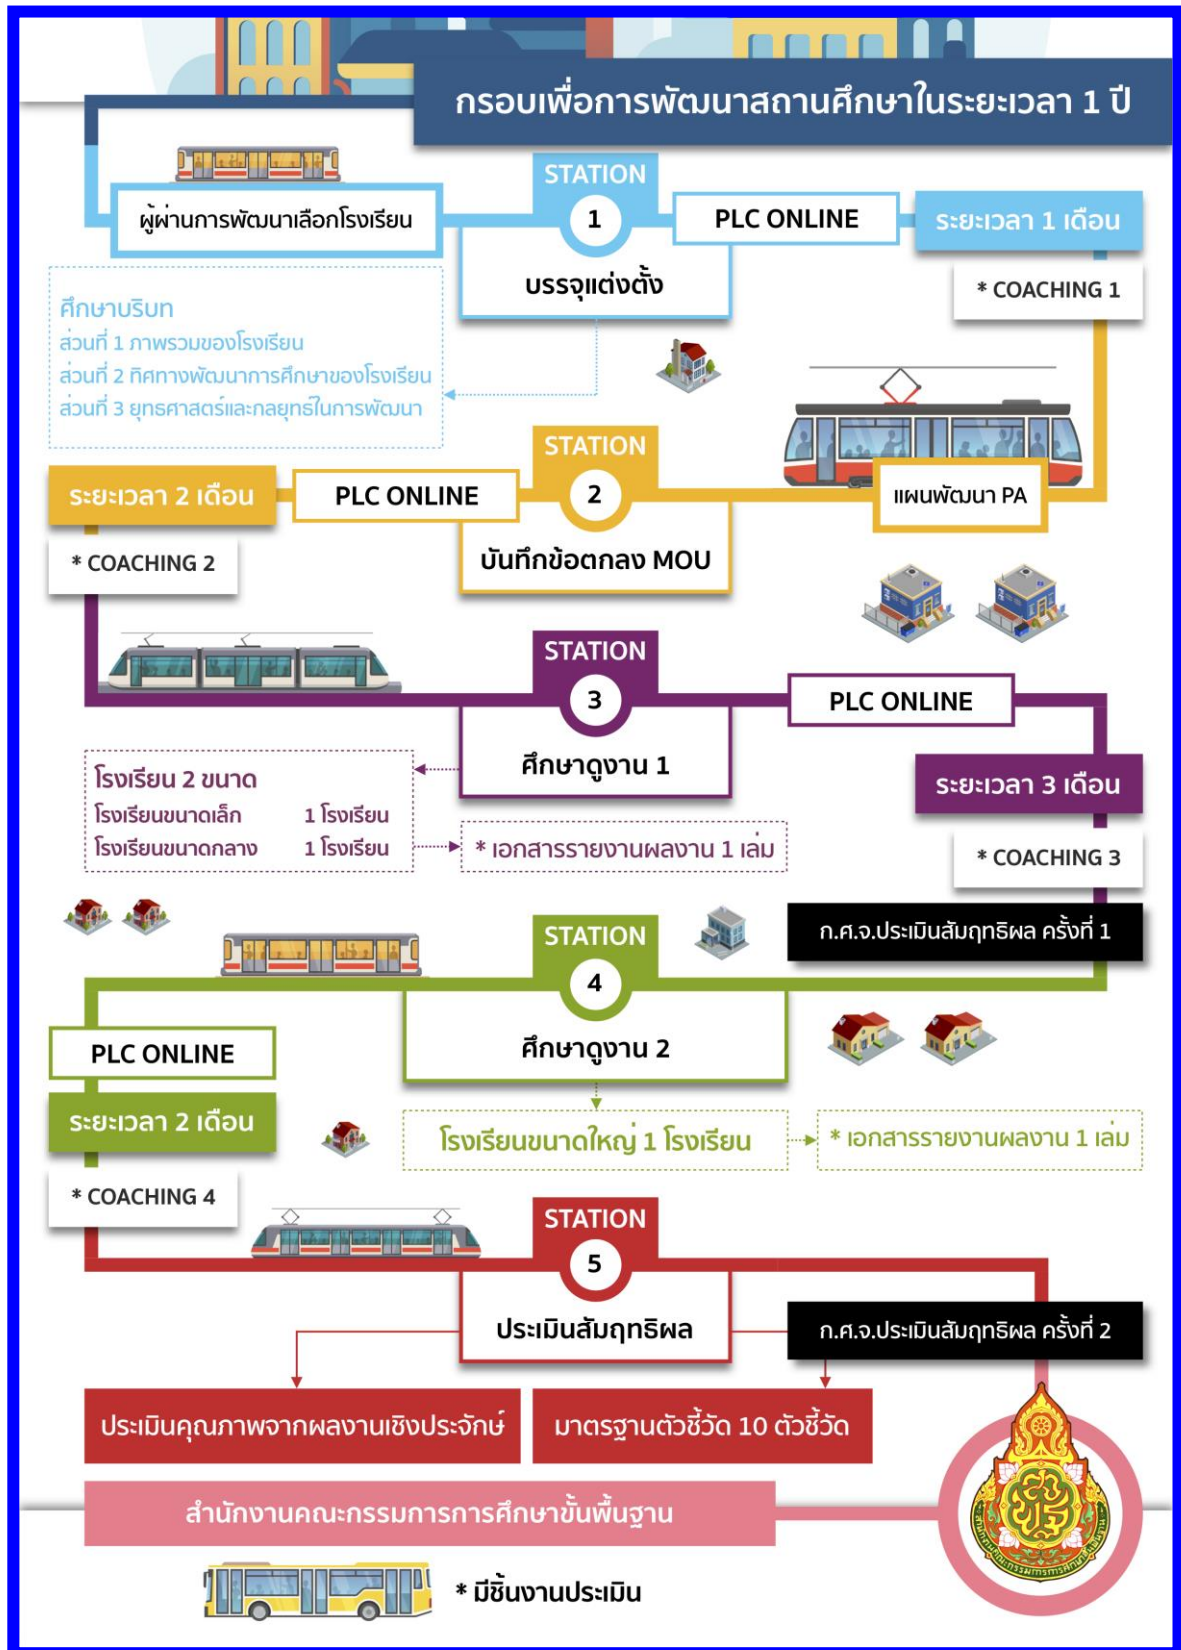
กรอบเพื่อการพัฒนาสถานศึกษาในระยะเวลา 1 ปี

ผู้ผ่านการพัฒนาเลือกโรงเรียน

STATION
1
บรรจุแต่งตั้ง

PLC ONLINE

ระยะเวลา 1 เดือน

* COACHING 1

ศึกษาบริบท
ส่วนที่ 1 ภาพรวมของโรงเรียน
ส่วนที่ 2 ทิศทางพัฒนาการศึกษาของโรงเรียน
ส่วนที่ 3 ยุทธศาสตร์และกลยุทธ์ในการพัฒนา

แผนพัฒนา PA

STATION
2
บันทึกข้อตกลง MOU

PLC ONLINE

ระยะเวลา 2 เดือน

* COACHING 2

STATION
3
ศึกษาดูงาน 1

PLC ONLINE

ระยะเวลา 3 เดือน

* COACHING 3

โรงเรียน 2 ขนาด
โรงเรียนขนาดเล็ก 1 โรงเรียน
โรงเรียนขนาดกลาง 1 โรงเรียน

* เอกสารรายงานผลงาน 1 เล่ม

ก.ศ.จ.ประเมินสัมฤทธิผล ครั้งที่ 1

STATION
4
ศึกษาดูงาน 2

PLC ONLINE

ระยะเวลา 2 เดือน

* COACHING 4

โรงเรียนขนาดใหญ่ 1 โรงเรียน

* เอกสารรายงานผลงาน 1 เล่ม

STATION
5
ประเมินสัมฤทธิผล

ก.ศ.จ.ประเมินสัมฤทธิผล ครั้งที่ 2

ประเมินคุณภาพจากผลงานเชิงประจักษ์

มาตรฐานตัวชี้วัด 10 ตัวชี้วัด

สำนักงานคณะกรรมการการศึกษาขั้นพื้นฐาน

* มีชิ้นงานประเมิน